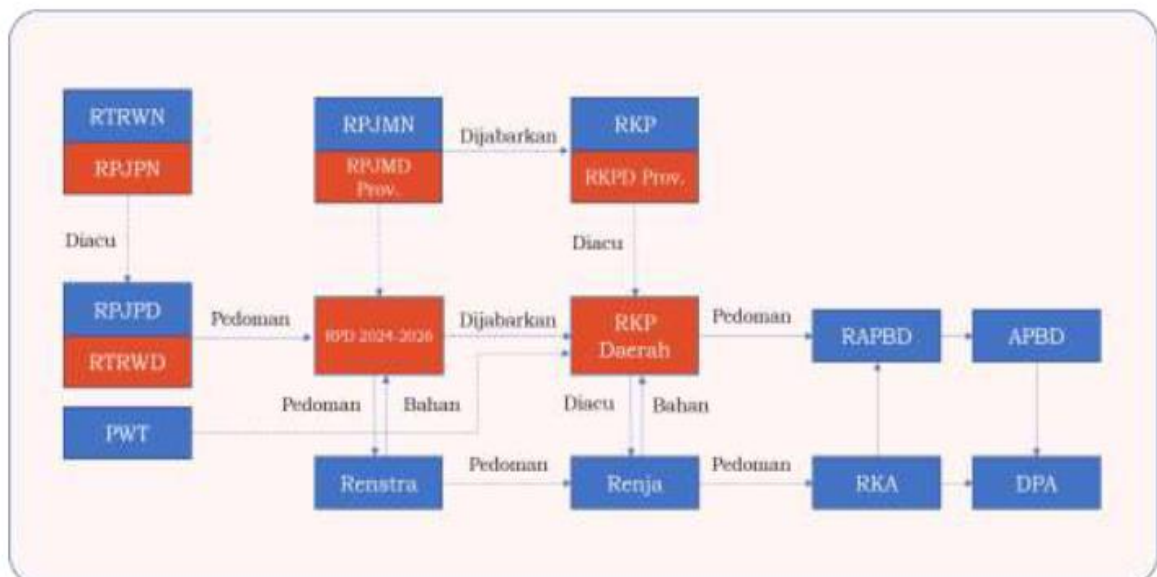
RTRWN

RPJPN

RPJMN

RPJMD Prov.

Dijabarkan

RKP

RKPD Prov.

Diacu

Diacu

RPJPD

RTRWD

Pedoman

RPD 2024-2026

Dijabarkan

RKP Daerah

Pedoman

RAPBD

APBD

PWT

Pedoman

Bahan

Diacu

Bahan

Renstra

Pedoman

Renja

Pedoman

RKA

DPA